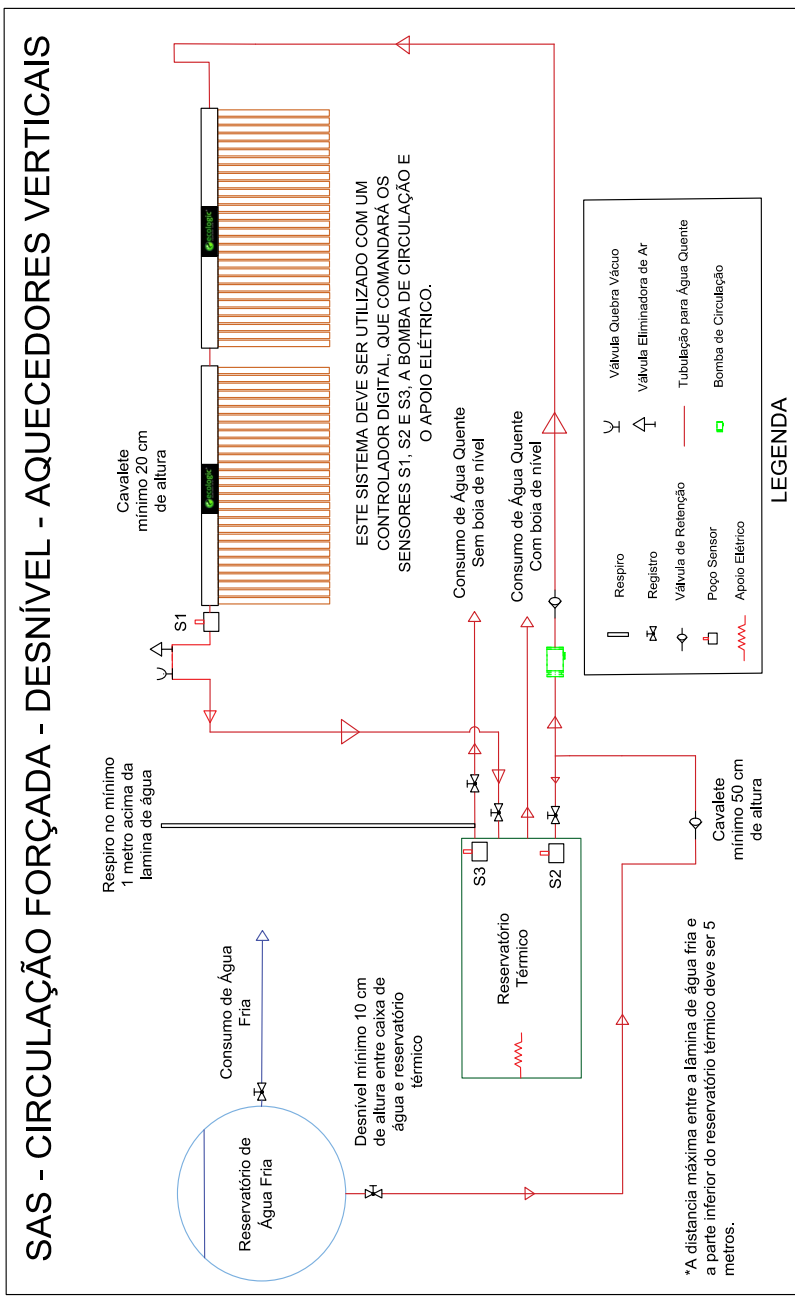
SAS - CIRCULAÇÃO FORÇADA - DESNÍVEL - AQUECEDORES VERTICAIS

Cavalete mínimo 20 cm de altura

S1

ESTE SISTEMA DEVE SER UTILIZADO COM UM CONTROLADOR DIGITAL, QUE COMANDARÁ OS SENSORES S1, S2 E S3, A BOMBA DE CIRCULAÇÃO E O APOIO ELÉTRICO.

Consumo de Água Quente Sem boia de nível

Consumo de Água Quente Com boia de nível

Respiro no mínimo 1 metro acima da lamina de água

Consumo de Água Fria

S3

S2

Reservatório Térmico

Cavalete mínimo 50 cm de altura

Reservatório de Água Fria

Desnível mínimo 10 cm de altura entre caixa de água e reservatório térmico

*A distancia máxima entre a lâmina de água fria e a parte inferior do reservatório térmico deve ser 5 metros.

Respiro
Registro
Válvula de Retenção
Poço Sensor
Apoio Elétrico
Válvula Quebra Vácuo
Válvula Eliminadora de Ar
Tubulação para Água Quente
Bomba de Circulação

LEGENDA